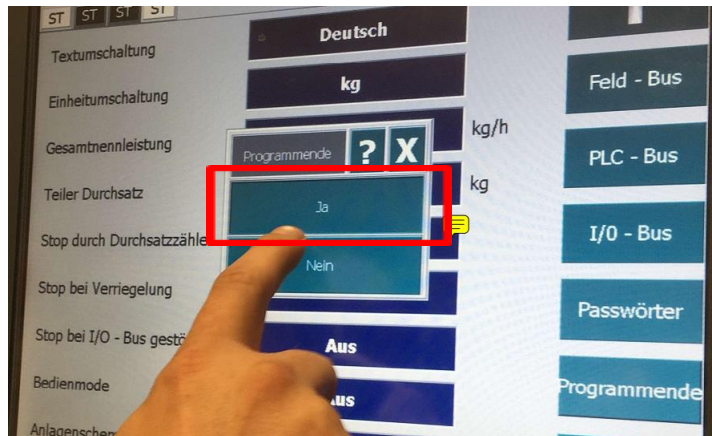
ST ST ST ST

Textumschaltung
Deutsch

Einheitumschaltung
kg

Gesamtnennleistung
kg/h

Teiler Durchsatz
kg

Stop durch Durchsatzzähle

Stop bei Verriegelung

Stop bei I/O - Bus gestö

Bedienmode
Aus

Anlagensche
Aus

Programmende
?
X
Ja
Nein

Feld - Bus
PLC - Bus
I/0 - Bus
Passwörter
Programmende